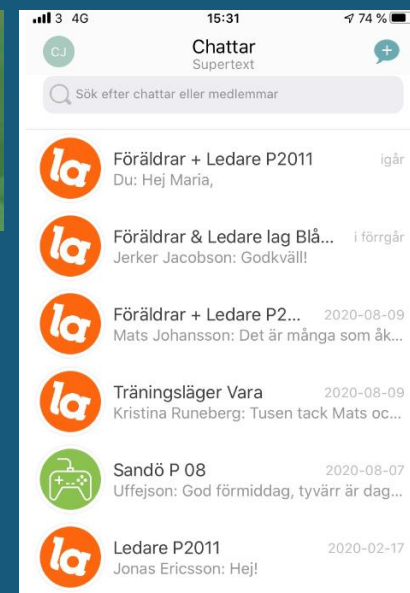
3 4G 15:31 74 %

CJ Chattar Supertext

Sök efter chattar eller medlemmar

la Föräldrar + Ledare P2011 igår
Du: Hej Maria,

la Föräldrar & Ledare lag Blå... i förrgår
Jerker Jacobson: Godkväll!

la Föräldrar + Ledare P2... 2020-08-09
Mats Johansson: Det är många som åk...

la Träningsläger Vara 2020-08-09
Kristina Runeberg: Tusen tack Mats oc...

Sandö P 08 2020-08-07
Uffejson: God förmiddag, tyvärr är dag...

la Ledare P2011 2020-02-17
Jonas Ericsson: Hej!